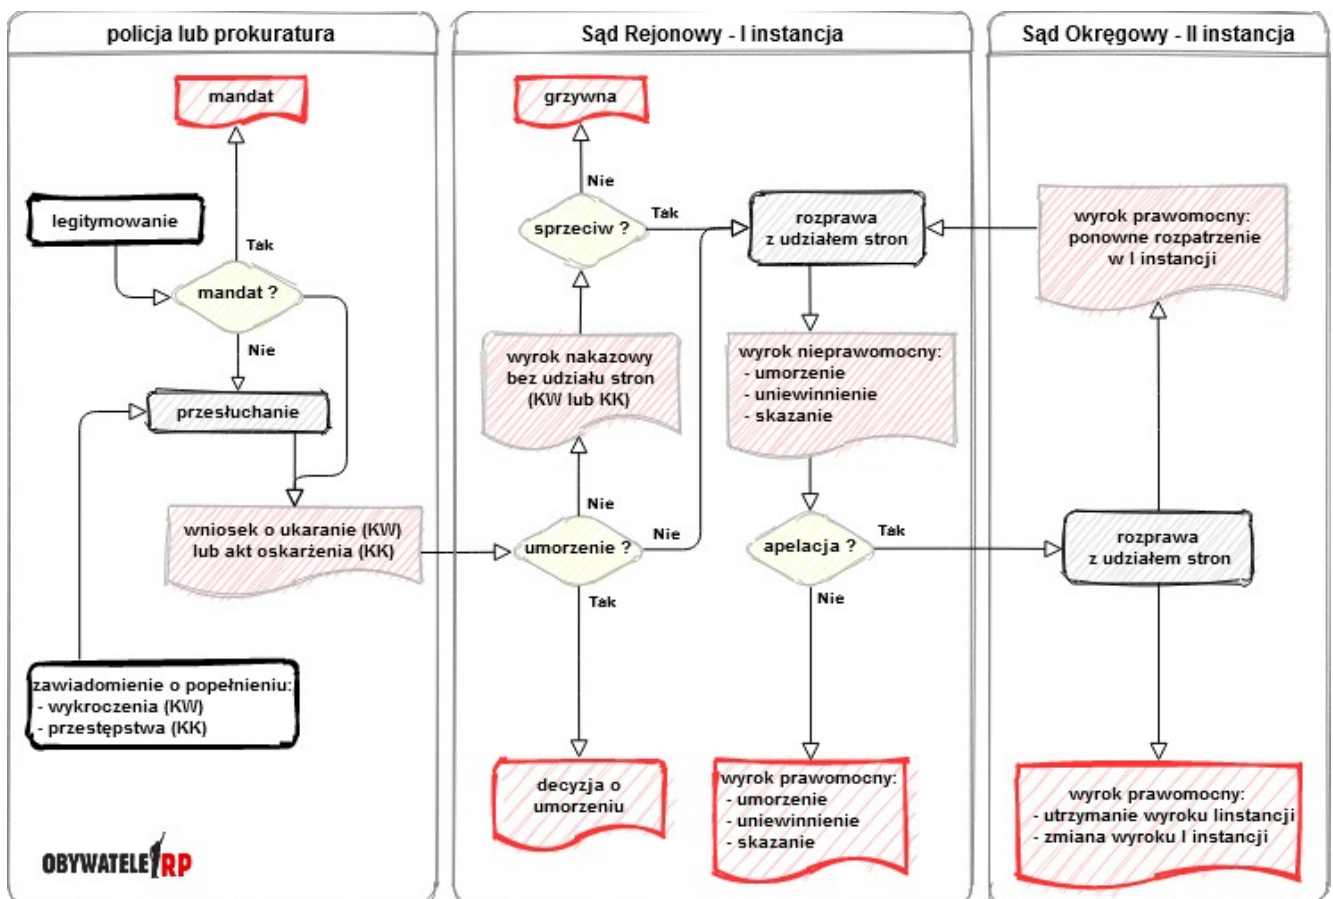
policja lub prokuratura

mandat

legitymowanie

Tak

mandat ?

Nie

przesłuchanie

wniosek o ukaranie (KW)
lub akt oskarżenia (KK)

zawiadomienie o popełnieniu:
- wykroczenia (KW)
- przestępstwa (KK)

OBYWATELE RP

Sąd Rejonowy - I instancja

grzywna

Nie

sprzeciw ?

Tak

wyrok nakazowy
bez udziału stron
(KW lub KK)

Nie

umorzenie ?

Nie

Tak

decyzja o
umorzeniu

rozprawa
z udziałem stron

wyrok nieprawomocny:
- umorzenie
- uniewinnienie
- skazanie

apelacja ?

Tak

Nie

wyrok prawomocny:
- umorzenie
- uniewinnienie
- skazanie

Sąd Okręgowy - II instancja

wyrok prawomocny:
ponowne rozpatrzenie
w I instancji

rozprawa
z udziałem stron

wyrok prawomocny:
- utrzymanie wyroku Iinstancji
- zmiana wyroku I instancji